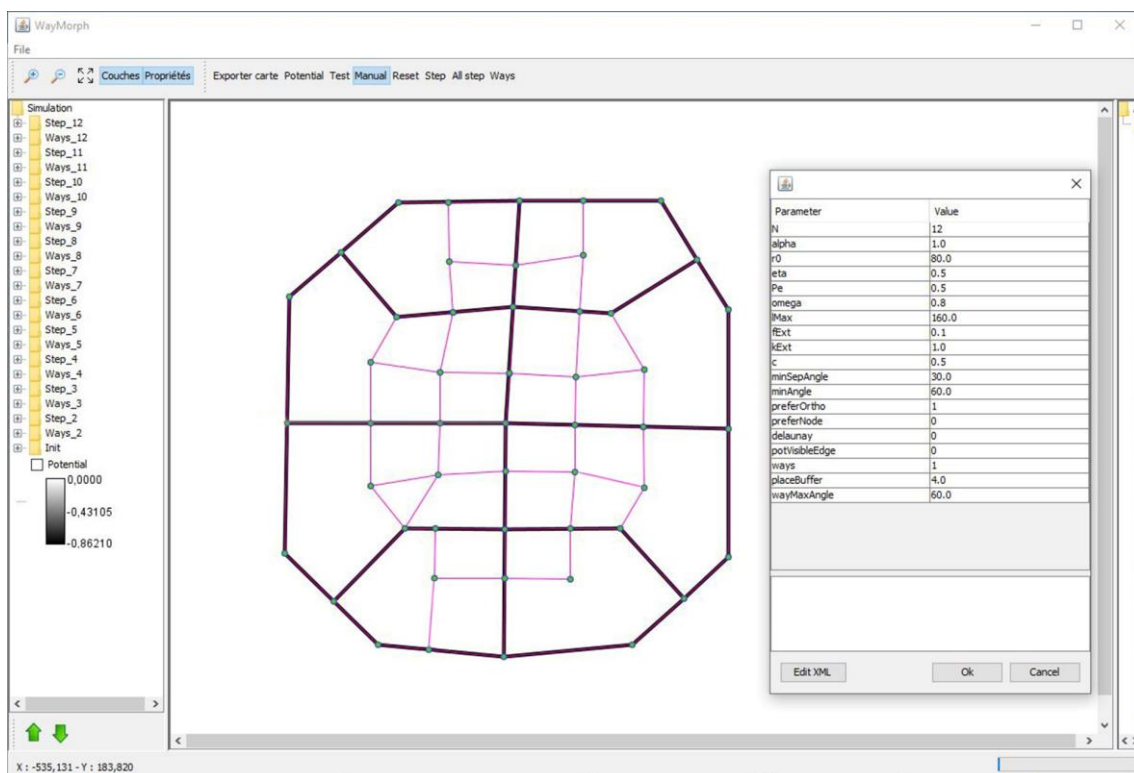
WayMorph

File

Couches Propriétés Exporter carte Potential Test Manual Reset Step All step Ways

Simulation
Step_12
Ways_12
Step_11
Ways_11
Step_10
Ways_10
Step_9
Ways_9
Step_8
Ways_8
Step_7
Ways_7
Step_6
Ways_6
Step_5
Ways_5
Step_4
Ways_4
Step_3
Ways_3
Step_2
Ways_2
Init
Potential
0,0000
-0,43105
-0,86210

| Parameter | Value |
|---|---|
| N | 12 |
| alpha | 1.0 |
| r0 | 80.0 |
| eta | 0.5 |
| Pe | 0.5 |
| omega | 0.8 |
| lMax | 160.0 |
| fExt | 0.1 |
| kExt | 1.0 |
| c | 0.5 |
| minSepAngle | 30.0 |
| minAngle | 60.0 |
| preferOrtho | 1 |
| preferNode | 0 |
| delaunay | 0 |
| potVisibleEdge | 0 |
| ways | 1 |
| placeBuffer | 4.0 |
| wayMaxAngle | 60.0 |

Edit XML Ok Cancel

X : -535,131 - Y : 183,820